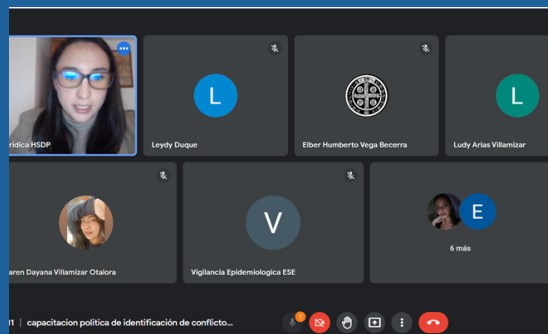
ridica HSDP

L
Leydy Duque

Elber Humberto Vega Becerra

L
Ludy Arias Villamizar

aren Dayana Villamizar Otalora

V
Vigilancia Epidemiologica ESE

E
6 más

capacitacion politica de identificación de conflicto...

1